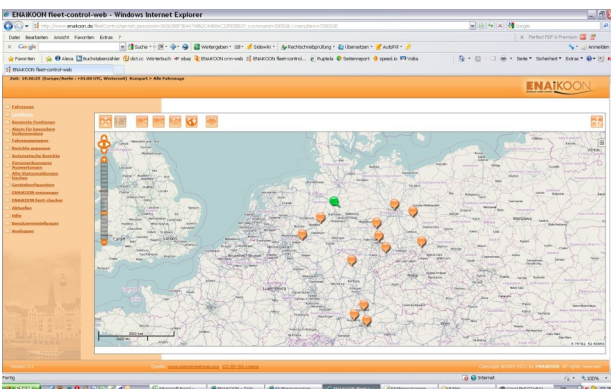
ENAIKOON fleet-control-web - Windows Internet Explorer

http://www.enaikoon.de/fleet-control/servlet/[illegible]

Datei Bearbeiten Ansicht Favoriten Extras ?

Google

Suche · Weitergeben · Sidewiki · Rechtschreibprüfung · Übersetzen · AutoFill ·

Perfect PDF 6 Premium

Anmelden

Favoriten | Alexa | Buchstabenzähler | dict.cc Wörterbuch | ebay | ENAIKOON crm-web | ENAIKOON fleet-control... | Pupteia | Seitenreport | speed.io | Volba

Seite · Sicherheit · Extras ·

ENAIKOON fleet-control-web

Zeit: 19:38:25 (Europe/Berlin +01:00 UTC, Winterzeit) Kompart > Alle Fahrzeuge

ENAIKOON

Fahrzeuge

Aktuelle Positionen

Alarm für besondere Vorkommnisse

Fahrzeugauswahl

Berichte anpassen

Automatische Berichte

Fahrzeuginformationen Auswertungen

Alle Datenauflistungen löschen

Geräteeinstellungen

ENAIKOON messenger

ENAIKOON bolt-checker

Aktuelles

Hilfe

Benutzereinstellungen

Ausloggen

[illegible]

Fertig

Internet

100%